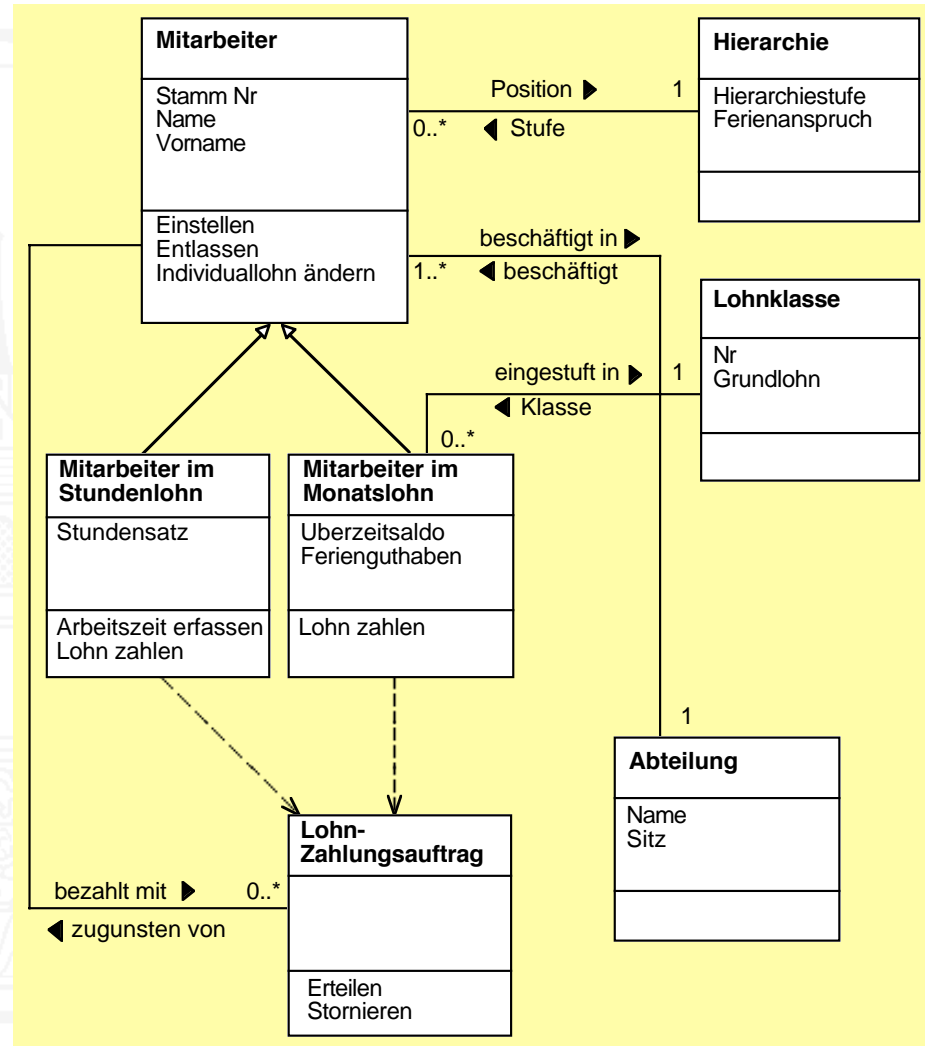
Mitarbeiter

Stamm Nr
Name
Vorname

Einstellen
Entlassen
Individuallohn ändern

Position ▶ 1

0..* ◀ Stufe

Hierarchie

Hierarchiestufe
Ferienanspruch

beschäftigt in ▶

1..* ◀ beschäftigt

Lohnklasse

Nr
Grundlohn

eingestuft in ▶ 1

◀ Klasse

0..*

Mitarbeiter im Stundenlohn

Stundensatz

Arbeitszeit erfassen
Lohn zahlen

Mitarbeiter im Monatslohn

Uberzeitsaldo
Ferienguthaben

Lohn zahlen

1

Abteilung

Name
Sitz

Lohn-Zahlungsauftrag

Erteilen
Stornieren

bezahlt mit ▶ 0..*

◀ zugunsten von